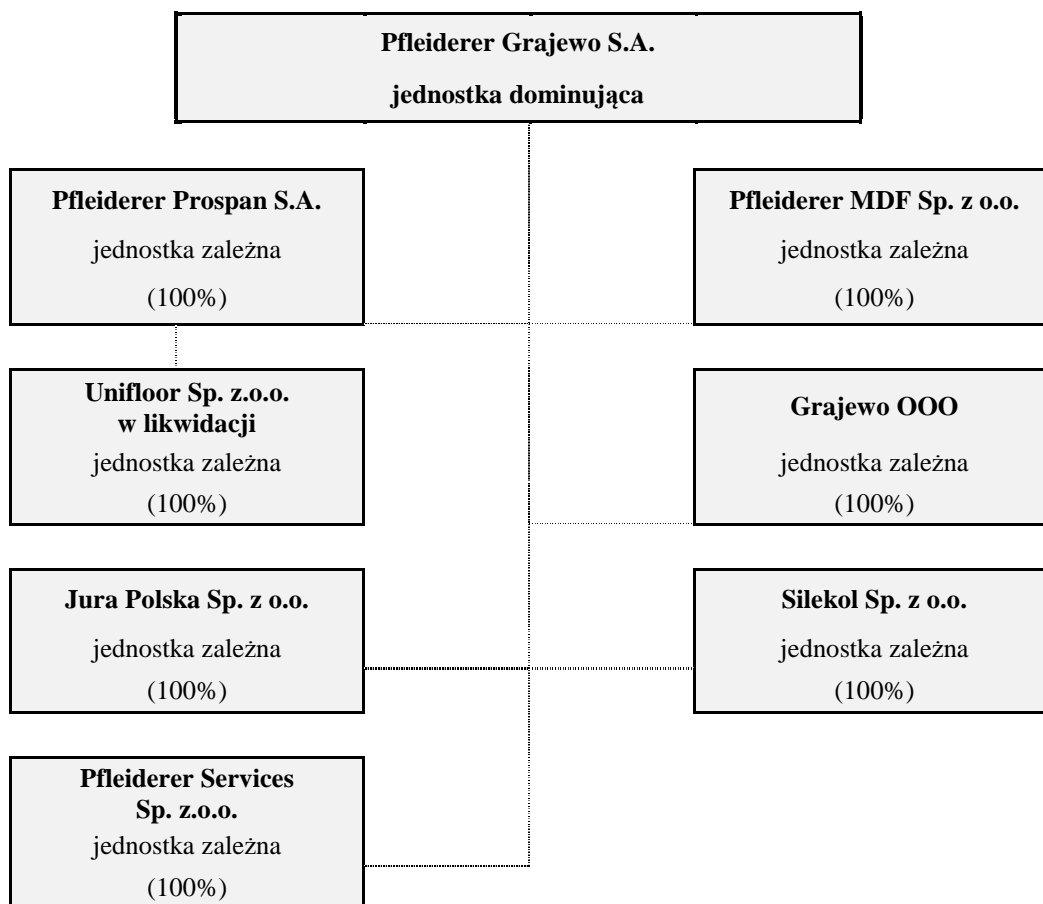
Pfleiderer Grajewo S.A.

jednostka dominująca

Pfleiderer Prospan S.A.

jednostka zależna

(100%)

Pfleiderer MDF Sp. z o.o.

jednostka zależna

(100%)

Unifloor Sp. z.o.o. w likwidacji

jednostka zależna

(100%)

Grajewo OOO

jednostka zależna

(100%)

Jura Polska Sp. z o.o.

jednostka zależna

(100%)

Silekol Sp. z o.o.

jednostka zależna

(100%)

Pfleiderer Services Sp. z.o.o.

jednostka zależna

(100%)